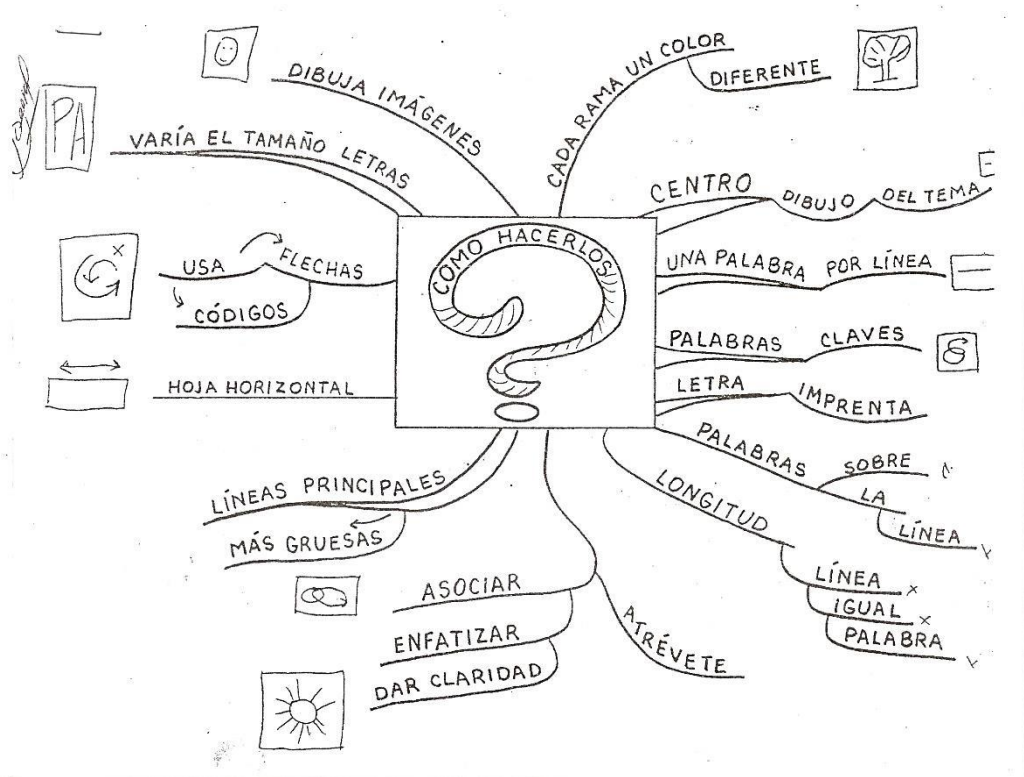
COMO HACERLOS

DIBUJA IMÁGENES

VARÍA EL TAMAÑO LETRAS

PA

USA FLECHAS

CÓDIGOS

HOJA HORIZONTAL

LÍNEAS PRINCIPALES

MÁS GRUESAS

ASOCIAR

ENFATIZAR

DAR CLARIDAD

ATRÉVETE

CADA RAMA UN COLOR DIFERENTE

CENTRO DIBUJO DEL TEMA

UNA PALABRA POR LÍNEA

PALABRAS CLAVES

LETRA IMPRENTA

PALABRAS SOBRE LA LÍNEA

LONGITUD LÍNEA IGUAL PALABRA